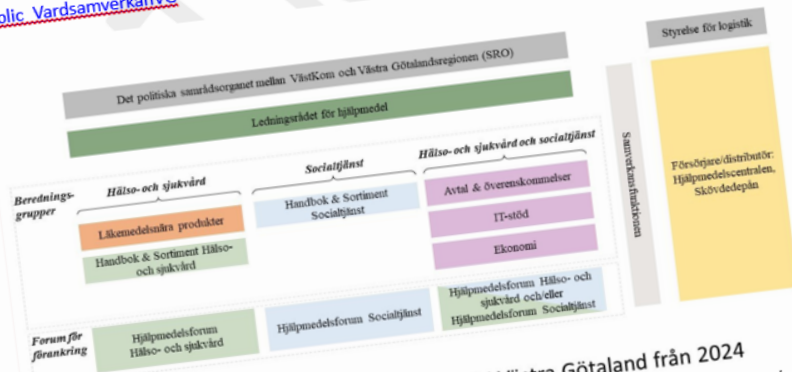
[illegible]olic Vardsamverkan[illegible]

Styrelse för logistik

Det politiska samrådsorganet mellan VästKom och Västra Götalandsregionen (SRO)

Ledningsrådet för hjälpmedel

Samverkansfunktionen

Försörjare/distributör: Hjälpmedelscentralen, Skövdedepån

Beredningsgrupper

Hälso- och sjukvård

Läkemedelsnära produkter

Handbok & Sortiment Hälso- och sjukvård

Socialtjänst

Handbok & Sortiment Socialtjänst

Hälso- och sjukvård och socialtjänst

Avtal & överenskommelser

IT-stöd

Ekonomi

Forum för förankring

Hjälpmedelsforum Hälso- och sjukvård

Hjälpmedelsforum Socialtjänst

Hjälpmedelsforum Hälso- och sjukvård och/eller Hjälpmedelsforum Socialtjänst

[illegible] Västra Götaland från 2024